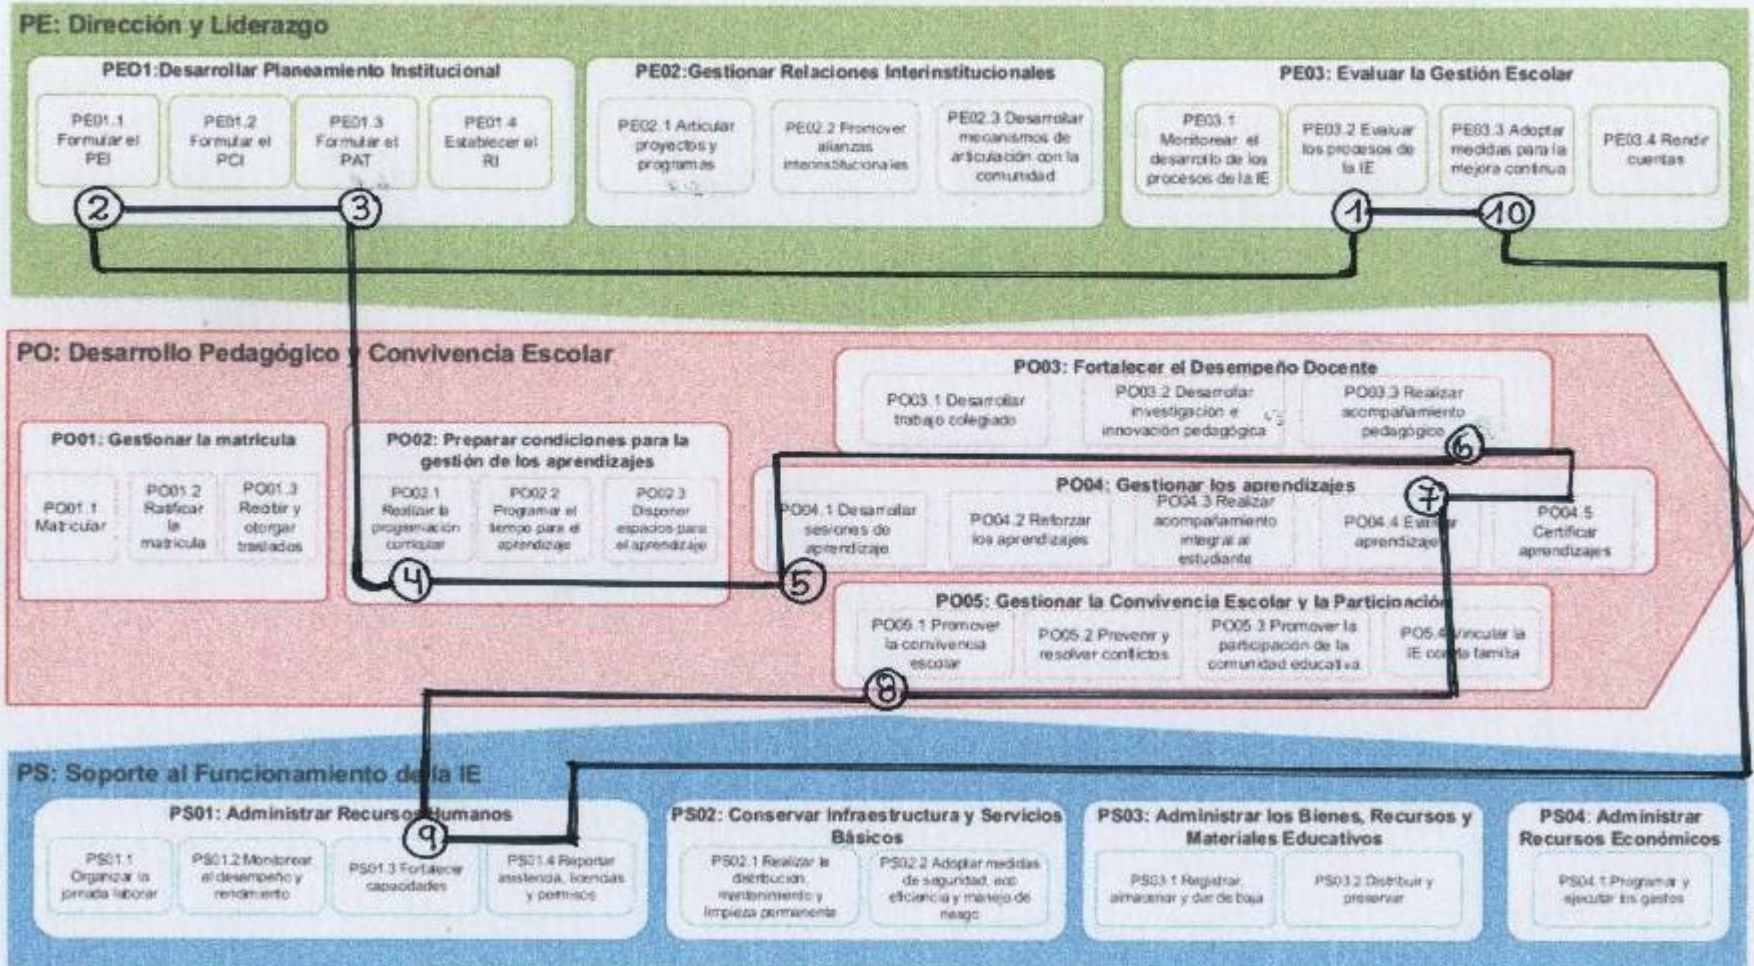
PE: Dirección y Liderazgo

PE01:Desarrollar Planeamiento Institucional

PE01.1 Formular el PEI

PE01.2 Formular el PCI

PE01.3 Formular el PAT

PE01.4 Establecer el RI

PE02:Gestionar Relaciones Interinstitucionales

PE02.1 Articular proyectos y programas

PE02.2 Promover alianzas interinstitucionales

PE02.3 Desarrollar mecanismos de articulación con la comunidad

PE03: Evaluar la Gestión Escolar

PE03.1 Monitorear el desarrollo de los procesos de la IE

PE03.2 Evaluar los procesos de la IE

PE03.3 Adoptar medidas para la mejora continua

PE03.4 Rendir cuentas

2 3 1 10

PO: Desarrollo Pedagógico y Convivencia Escolar

PO03: Fortalecer el Desempeño Docente

PO03.1 Desarrollar trabajo colegiado

PO03.2 Desarrollar investigación e innovación pedagógica

PO03.3 Realizar acompañamiento pedagógico

6

PO01: Gestionar la matrícula

PO01.1 Matricular

PO01.2 Ratificar la matrícula

PO01.3 Recibir y otorgar traslados

PO02: Preparar condiciones para la gestión de los aprendizajes

PO02.1 Realizar la programación curricular

PO02.2 Programar el tiempo para el aprendizaje

PO02.3 Disponer espacios para el aprendizaje

PO04: Gestionar los aprendizajes

PO04.1 Desarrollar sesiones de aprendizaje

PO04.2 Reforzar los aprendizajes

PO04.3 Realizar acompañamiento integral al estudiante

PO04.4 Evaluar aprendizajes

PO04.5 Certificar aprendizajes

7 4 5

PO05: Gestionar la Convivencia Escolar y la Participación

PO05.1 Promover la convivencia escolar

PO05.2 Prevenir y resolver conflictos

PO05.3 Promover la participación de la comunidad educativa

PO5.4 Vincular la IE con la familia

8

PS: Soporte al Funcionamiento de la IE

PS01: Administrar Recursos Humanos

PS01.1 Organizar la jornada laboral

PS01.2 Monitorear el desempeño y rendimiento

PS01.3 Fortalecer capacidades

PS01.4 Reportar asistencia, licencias y permisos

9

PS02: Conservar Infraestructura y Servicios Básicos

PS02.1 Realizar la distribución, mantenimiento y limpieza permanente

PS02.2 Adoptar medidas de seguridad, eco eficiencia y manejo de riesgo

PS03: Administrar los Bienes, Recursos y Materiales Educativos

PS03.1 Registrar, almacenar y dar de baja

PS03.2 Distribuir y preservar

PS04: Administrar Recursos Económicos

PS04.1 Programar y ejecutar los gastos